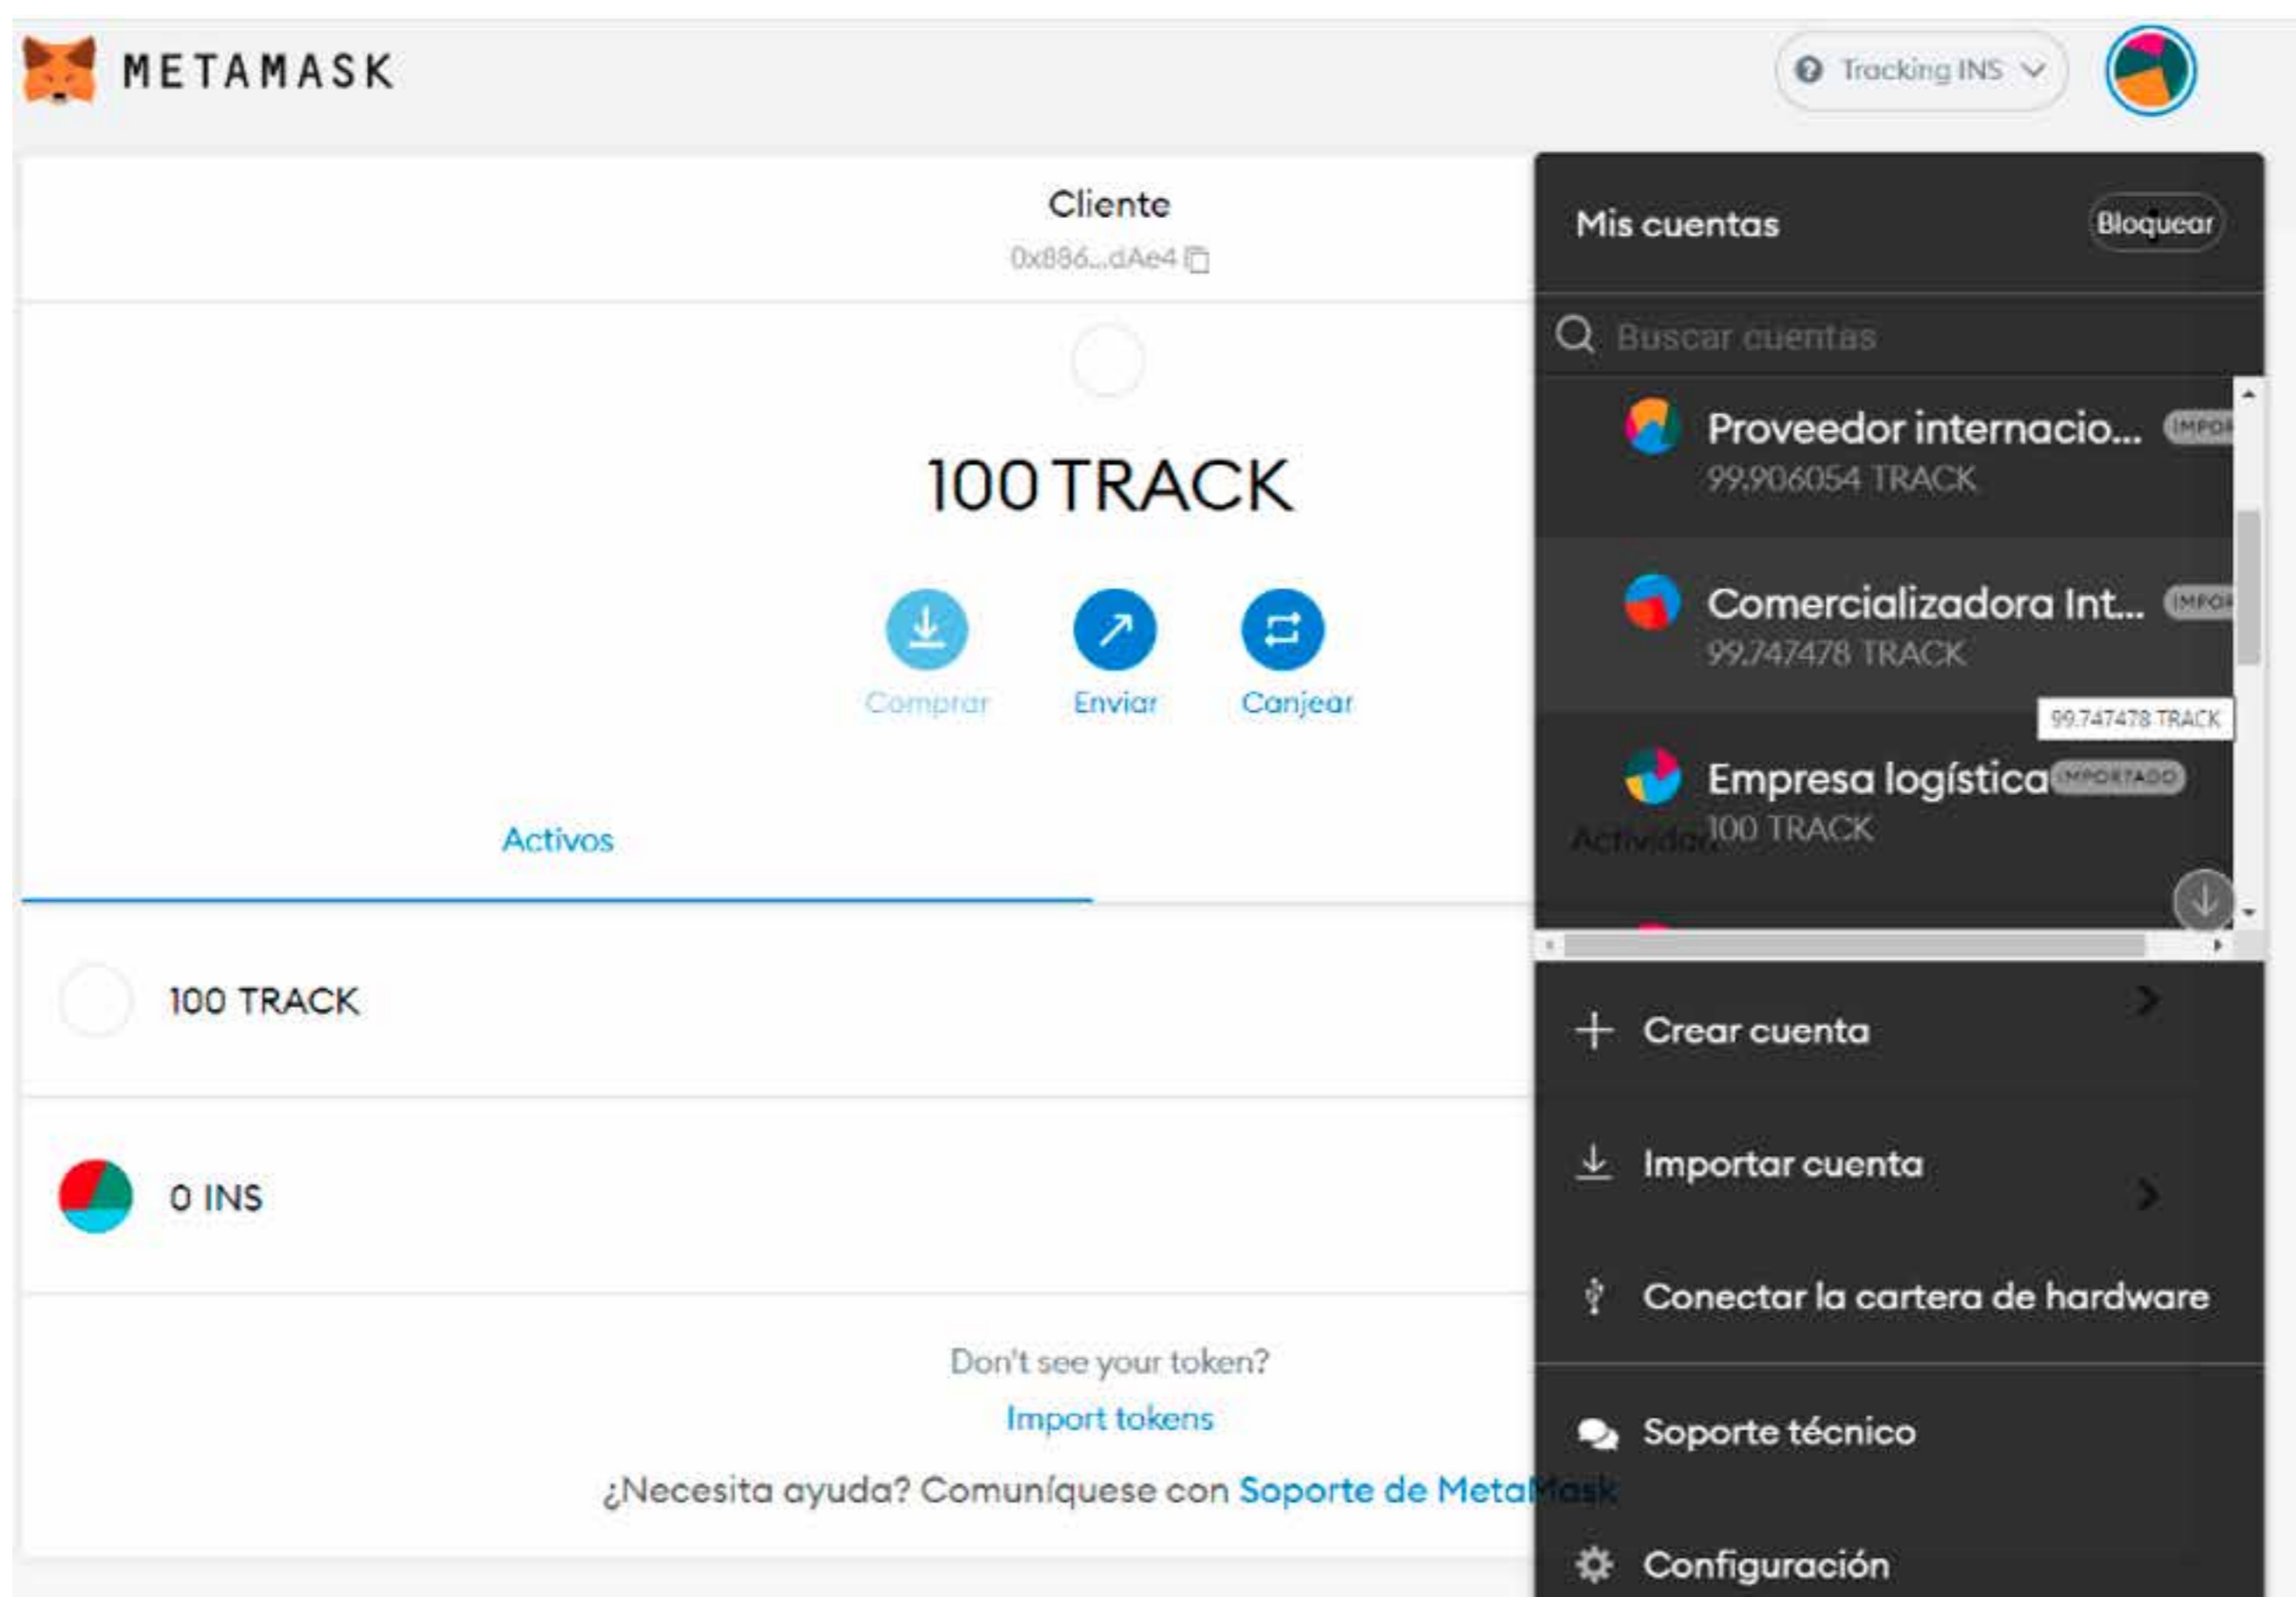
METAMASK

Tracking INS

Cliente
0x886...dAe4

100 TRACK

Comprar
Enviar
Canjear

Activos
Actividad

100 TRACK

0 INS

Don't see your token?
Import tokens

¿Necesita ayuda? Comuníquese con Soporte de MetaMask

Mis cuentas
Bloquear

Buscar cuentas

Proveedor internacio... IMPOR
99.906054 TRACK

Comercializadora Int... IMPOR
99.747478 TRACK

99.747478 TRACK

Empresa logística IMPORTADO
100 TRACK

Crear cuenta

Importar cuenta

Conectar la cartera de hardware

Soporte técnico

Configuración